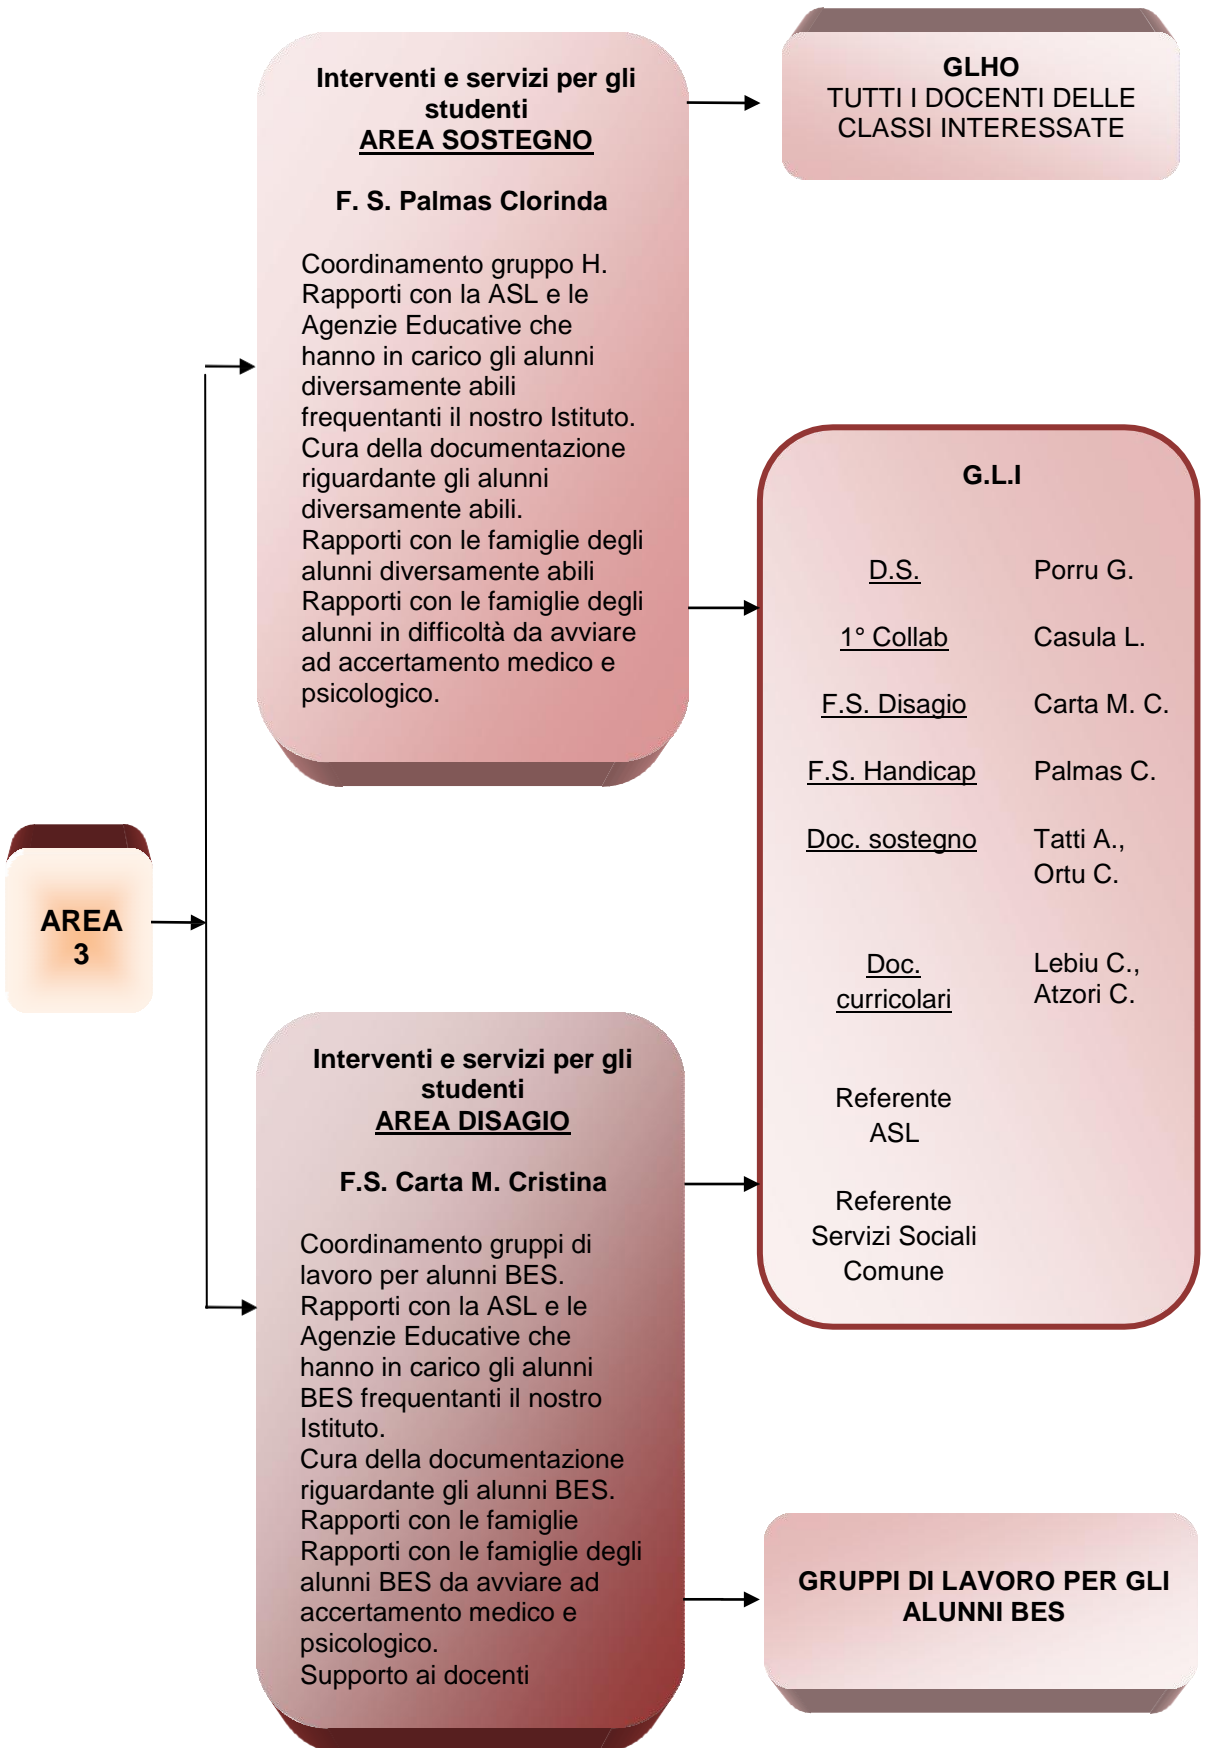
Interventi e servizi per gli studenti
AREA SOSTEGNO

F. S. Palmas Clorinda

Coordinamento gruppo H.
Rapporti con la ASL e le Agenzie Educative che hanno in carico gli alunni diversamente abili frequentanti il nostro Istituto.
Cura della documentazione riguardante gli alunni diversamente abili.
Rapporti con le famiglie degli alunni diversamente abili
Rapporti con le famiglie degli alunni in difficoltà da avviare ad accertamento medico e psicologico.

GLHO
TUTTI I DOCENTI DELLE CLASSI INTERESSATE

G.L.I

| D.S. | Porru G. |
|---|---|
| 1° Collab | Casula L. |
| F.S. Disagio | Carta M. C. |
| F.S. Handicap | Palmas C. |
| Doc. sostegno | Tatti A., Ortu C. |
| Doc. curricolari | Lebiu C., Atzori C. |
| Referente ASL | |
| Referente Servizi Sociali Comune | |

AREA 3

Interventi e servizi per gli studenti
AREA DISAGIO

F.S. Carta M. Cristina

Coordinamento gruppi di lavoro per alunni BES.
Rapporti con la ASL e le Agenzie Educative che hanno in carico gli alunni BES frequentanti il nostro Istituto.
Cura della documentazione riguardante gli alunni BES.
Rapporti con le famiglie
Rapporti con le famiglie degli alunni BES da avviare ad accertamento medico e psicologico.
Supporto ai docenti

GRUPPI DI LAVORO PER GLI ALUNNI BES